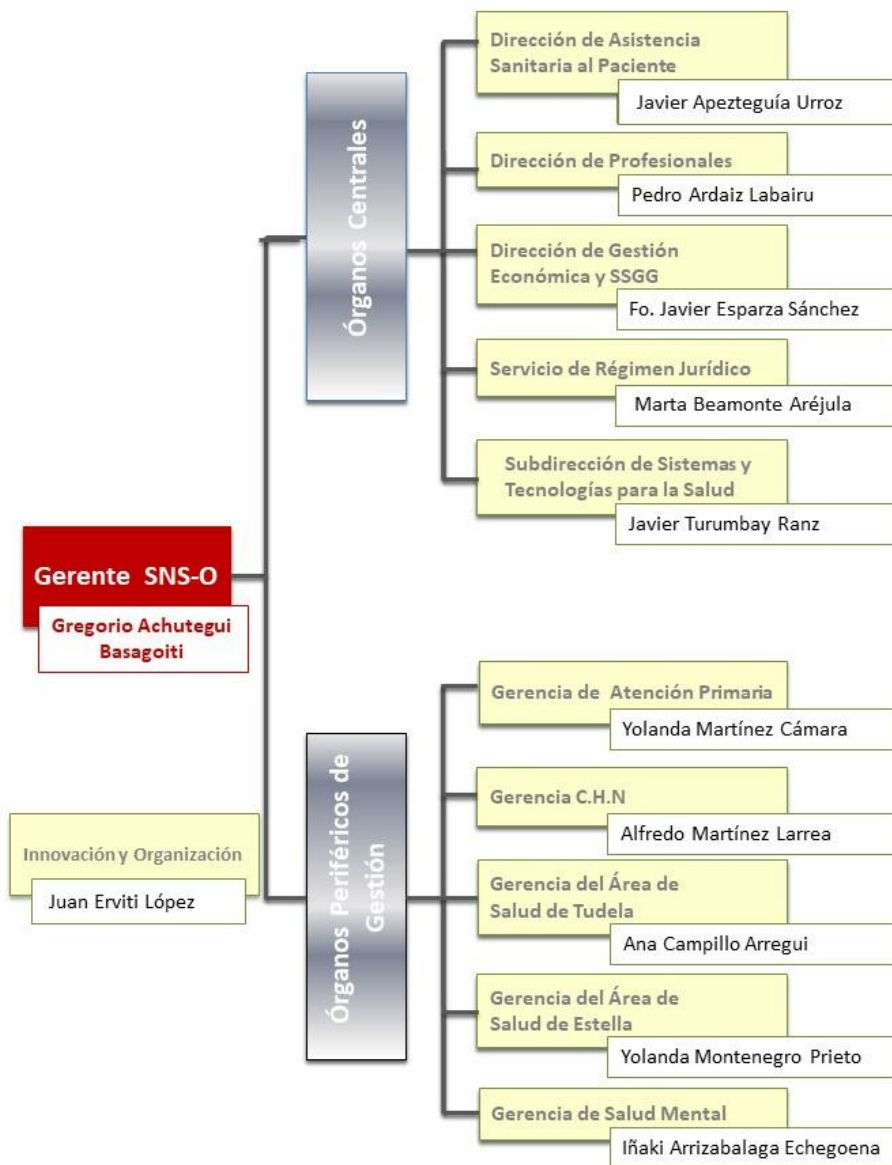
Gerente SNS-O

Gregorio Achutegui Basagoiti

Órganos Centrales

Dirección de Asistencia Sanitaria al Paciente

Javier Apezteguía Urroz

Dirección de Profesionales

Pedro Ardaiz Labairu

Dirección de Gestión Económica y SSGG

Fo. Javier Esparza Sánchez

Servicio de Régimen Jurídico

Marta Beamonte Aréjula

Subdirección de Sistemas y Tecnologías para la Salud

Javier Turumbay Ranz

Innovación y Organización

Juan Erviti López

Órganos Periféricos de Gestión

Gerencia de Atención Primaria

Yolanda Martínez Cámara

Gerencia C.H.N

Alfredo Martínez Larrea

Gerencia del Área de Salud de Tudela

Ana Campillo Arregui

Gerencia del Área de Salud de Estella

Yolanda Montenegro Prieto

Gerencia de Salud Mental

Iñaki Arrizabalaga Echegoena